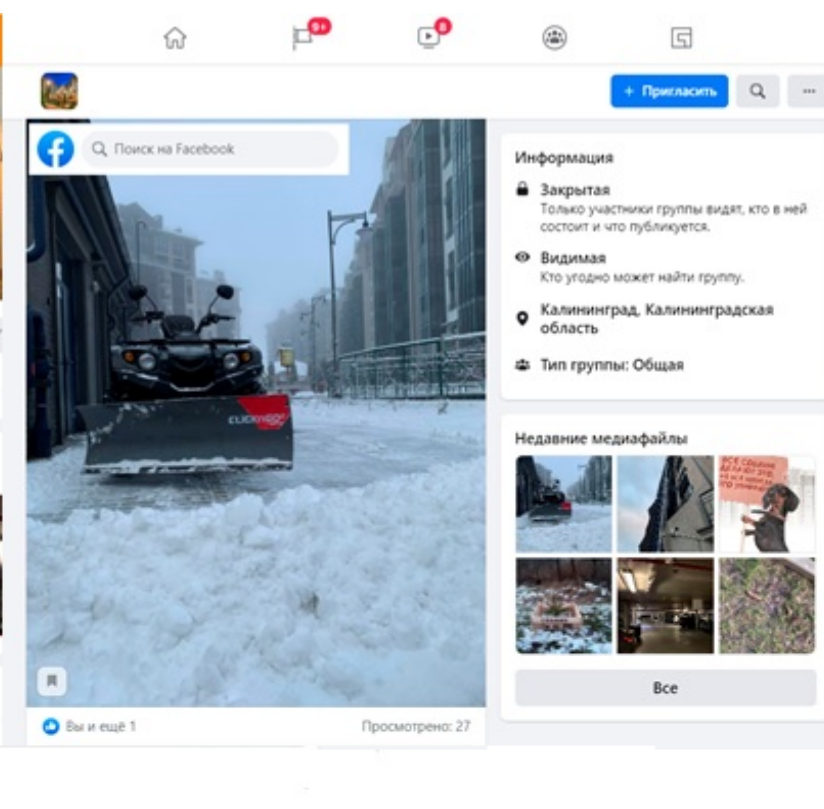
9+

8

+ Пригласить

Поиск на Facebook

CLICKNGO

Информация

Закрытая
Только участники группы видят, кто в ней состоит и что публикуется.

Видимая
Кто угодно может найти группу.

Калининград, Калининградская область

Тип группы: Общая

Недавние медиафайлы

ВСЕ СВОИМ
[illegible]

Все

Вы и ещё 1

Просмотрено: 27